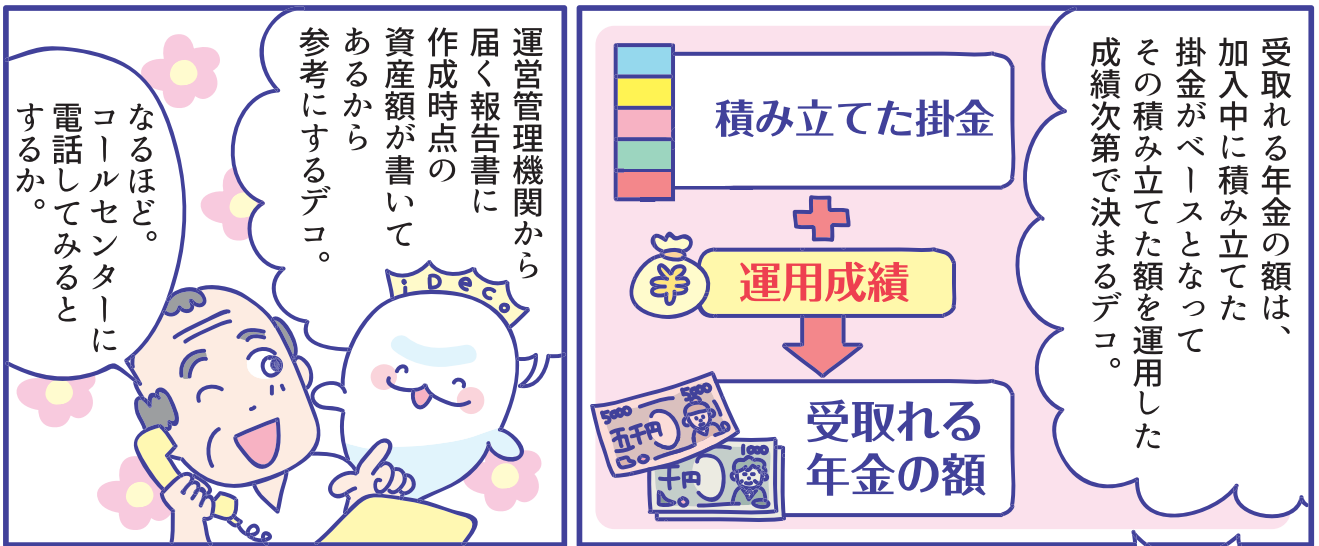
受取れる年金の額は、加入中に積み立てた掛金がベースとなってその積み立てた額を運用した成績次第で決まるデコ。

積み立てた掛金

運用成績

受取れる年金の額

五千円

千円

運営管理機関から届く報告書に作成時点の資産額が書いてあるから参考にするデコ。

iDeCo

なるほど。コールセンターに電話してみるとするか。